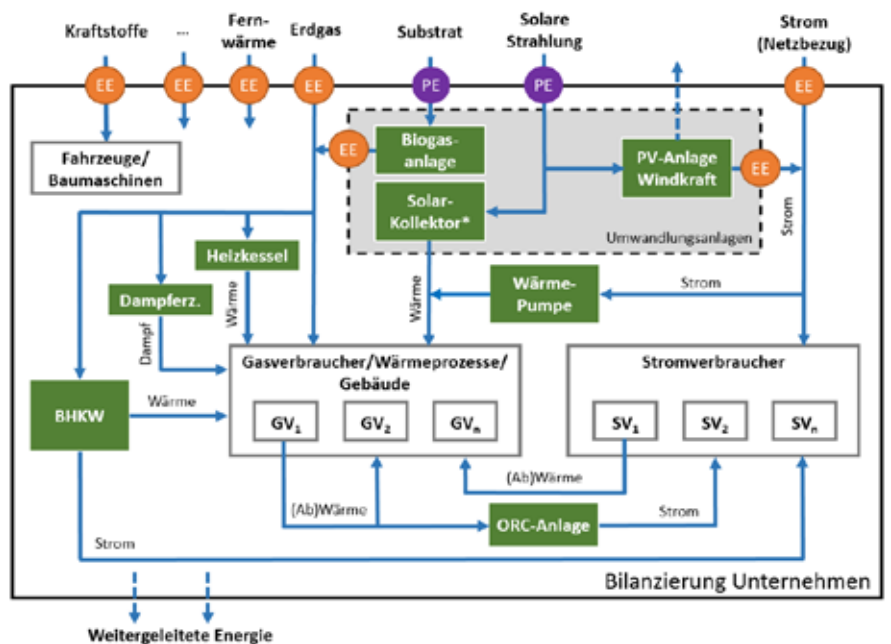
Kraftstoffe ... Fernwärme Erdgas Substrat Solare Strahlung Strom (Netzbezug)

EE EE EE EE PE PE EE

Fahrzeuge/ Baumaschinen

EE

Biogasanlage

Solar-Kollektor*

PV-Anlage Windkraft

EE

Umwandlungsanlagen

Strom

Heizkessel

Dampferz.

Wärme

Wärme

Wärme-Pumpe

Strom

Dampf

BHKW

Wärme

Gasverbraucher/Wärmeprozesse/ Gebäude

$GV_1$ $GV_2$ $GV_n$

Stromverbraucher

$SV_1$ $SV_2$ $SV_n$

(Ab)Wärme

(Ab)Wärme

ORC-Anlage

Strom

Strom

Bilanzierung Unternehmen

Weitergeleitete Energie